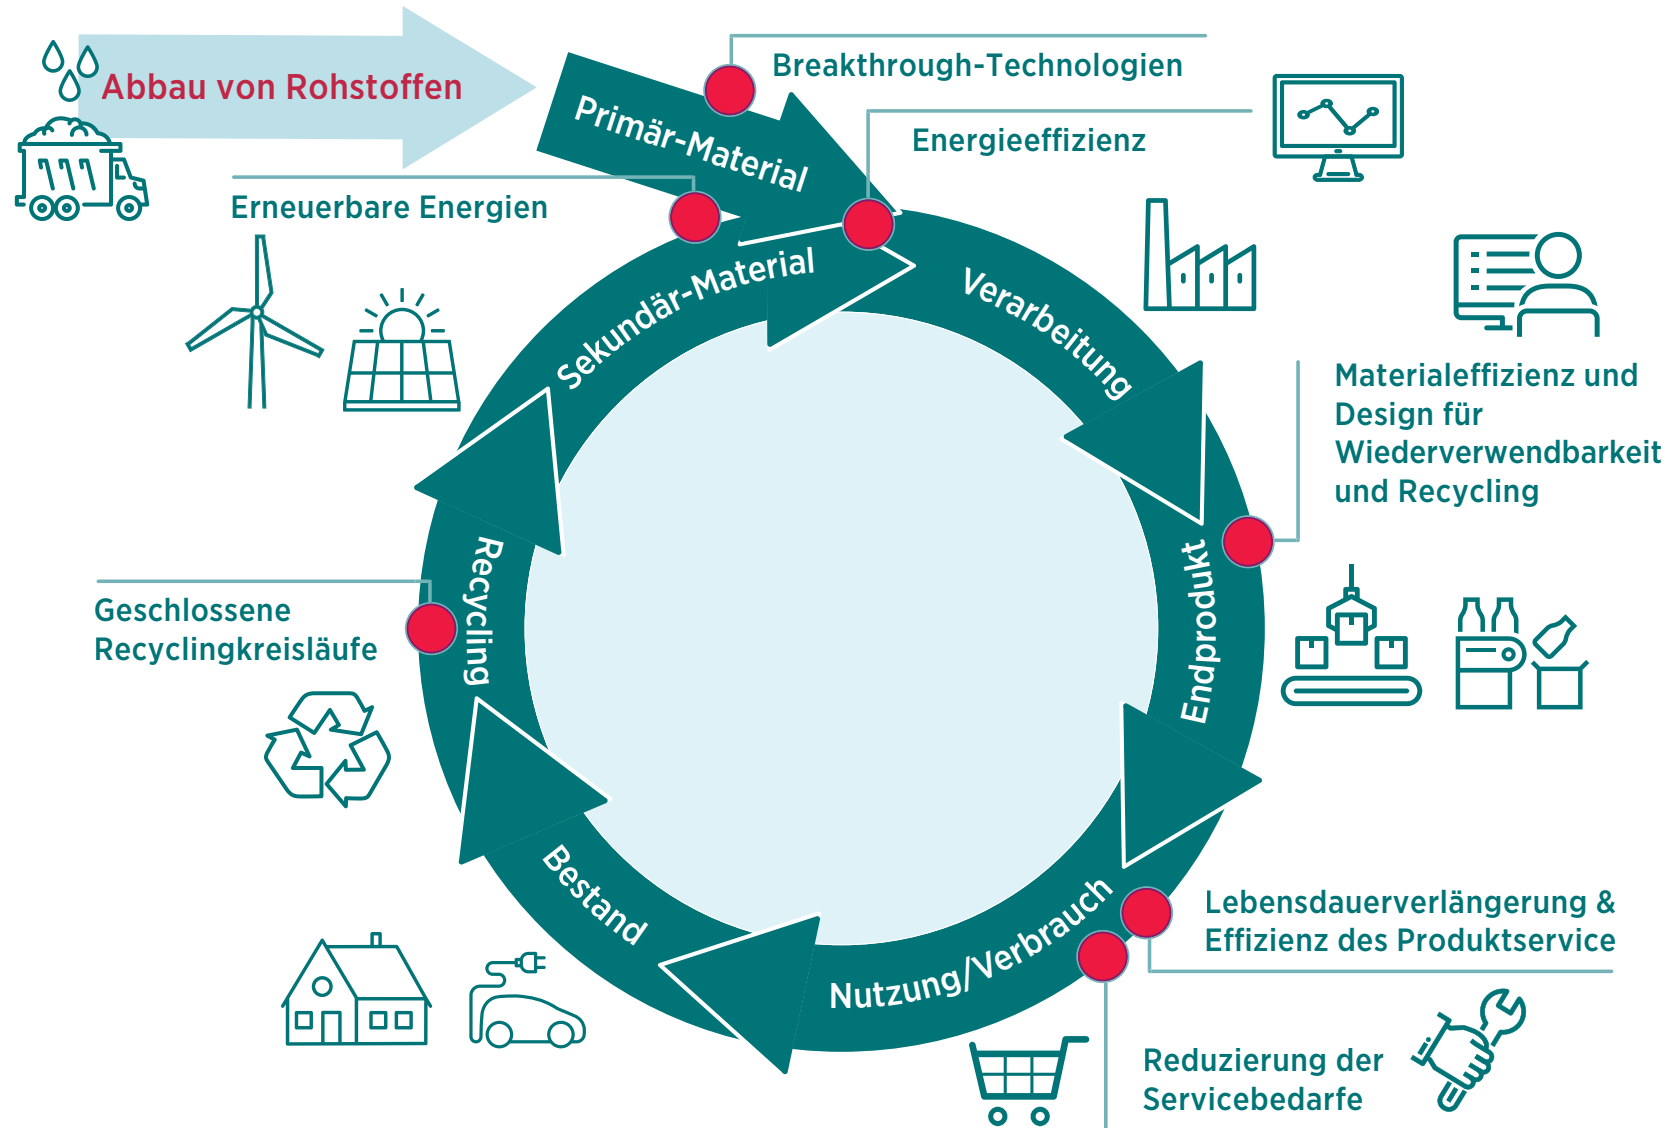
Abbau von Rohstoffen

Primär-Material

Breakthrough-Technologien

Energieeffizienz

Erneuerbare Energien

Sekundär-Material

Verarbeitung

Materialeffizienz und Design für Wiederverwendbarkeit und Recycling

Endprodukt

Recycling

Geschlossene Recyclingkreisläufe

Bestand

Nutzung/Verbrauch

Lebensdauerverlängerung & Effizienz des Produktservice

Reduzierung der Servicebedarfe